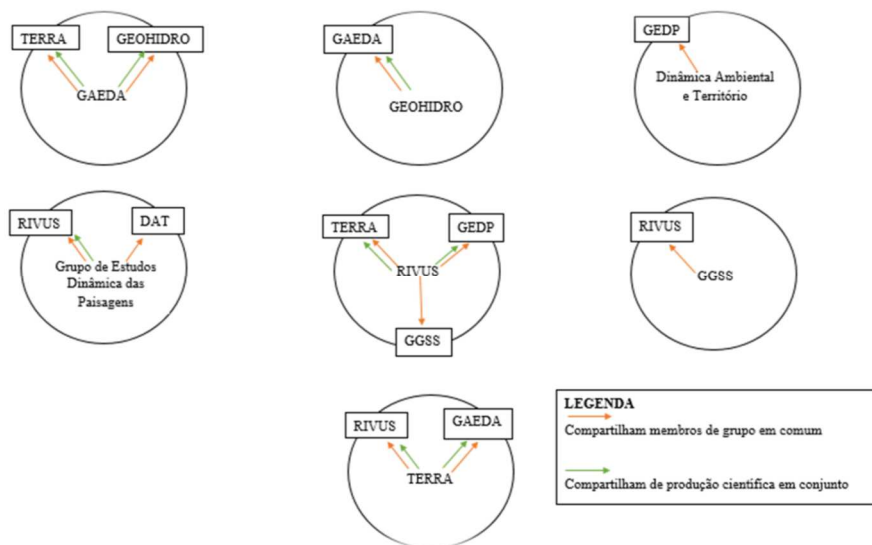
TERRA
GEOHIDRO
GAEDA

GAEDA
GEOHIDRO

GEDP
Dinâmica Ambiental e Território

RIVUS
DAT
Grupo de Estudos Dinâmica das Paisagens

TERRA
GEDP
RIVUS
GGSS

RIVUS
GGSS

RIVUS
GAEDA
TERRA

LEGENDA
Compartilham membros de grupo em comum
Compartilham de produção científica em conjunto